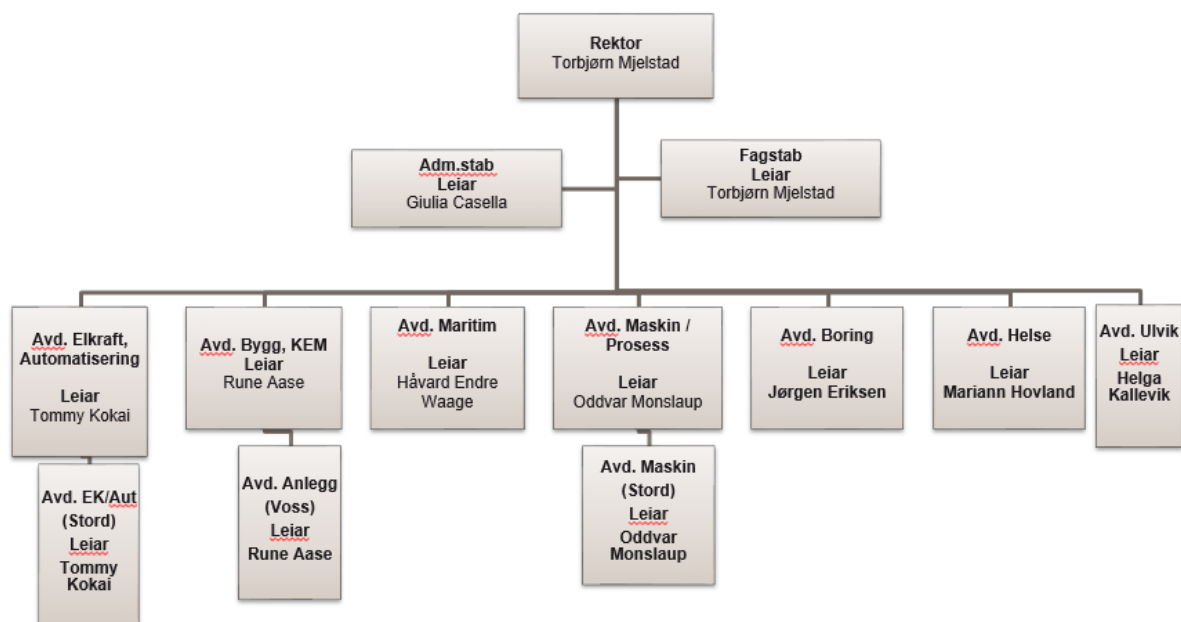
Rektor
Torbjørn Mjelstad

Adm.stab
Leiar
Giulia Casella

Fagstab
Leiar
Torbjørn Mjelstad

Avd. Elkraft, Automatisering
Leiar
Tommy Kokai

Avd. EK/Aut (Stord)
Leiar
Tommy Kokai

Avd. Bygg, KEM
Leiar
Rune Aase

Avd. Anlegg (Voss)
Leiar
Rune Aase

Avd. Maritim
Leiar
Håvard Endre Waage

Avd. Maskin / Prosess
Leiar
Oddvar Monslaup

Avd. Maskin (Stord)
Leiar
Oddvar Monslaup

Avd. Boring
Leiar
Jørgen Eriksen

Avd. Helse
Leiar
Mariann Hovland

Avd. Ulvik
Leiar
Helga Kallevik